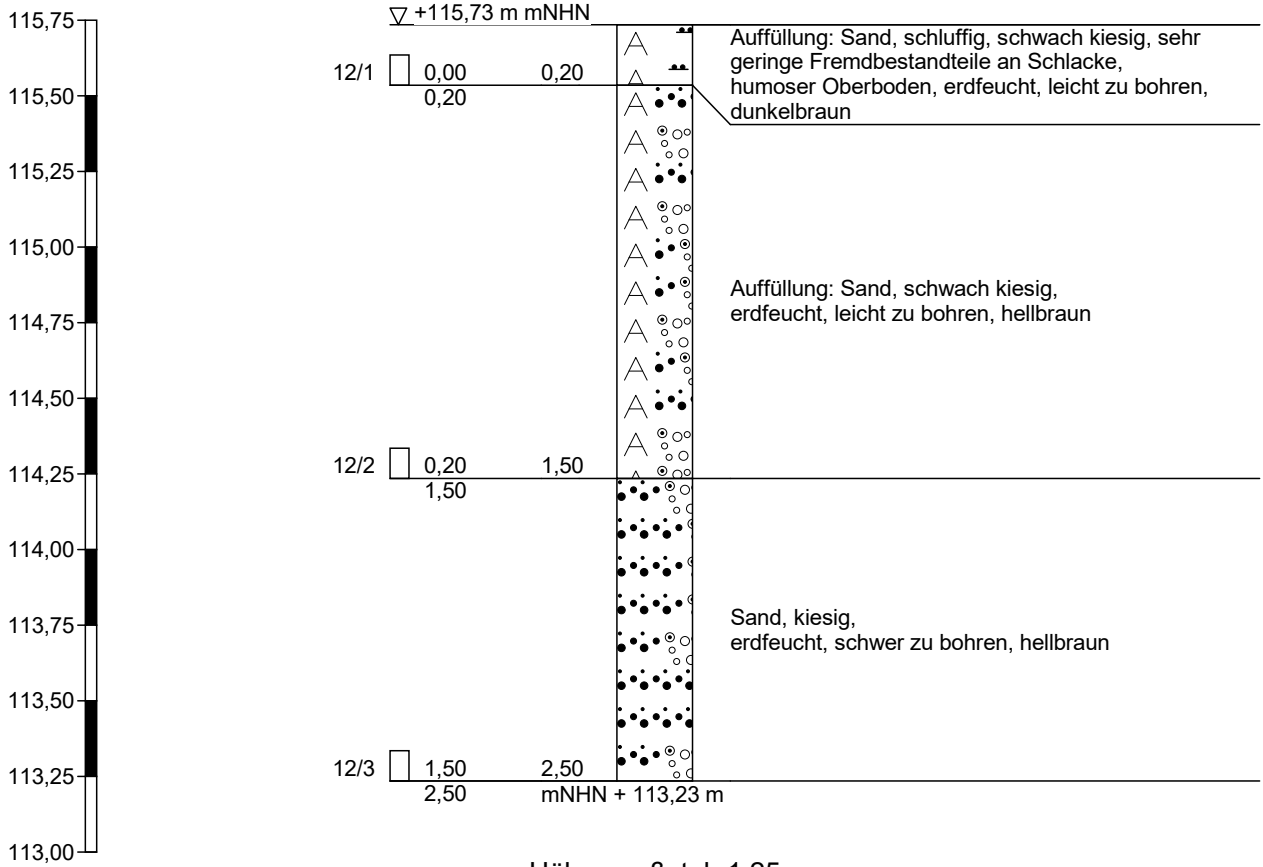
115,75
115,50
115,25
115,00
114,75
114,50
114,25
114,00
113,75
113,50
113,25
113,00

▽ +115,73 m mNHN

12/1 0,00 0,20
0,20

Auffüllung: Sand, schluffig, schwach kiesig, sehr geringe Fremdbestandteile an Schlacke, humoser Oberboden, erdfeucht, leicht zu bohren, dunkelbraun

Auffüllung: Sand, schwach kiesig, erdfeucht, leicht zu bohren, hellbraun

12/2 0,20 1,50
1,50

Sand, kiesig, erdfeucht, schwer zu bohren, hellbraun

12/3 1,50 2,50
2,50 mNHN + 113,23 m

Höhenmaßstab 1:25